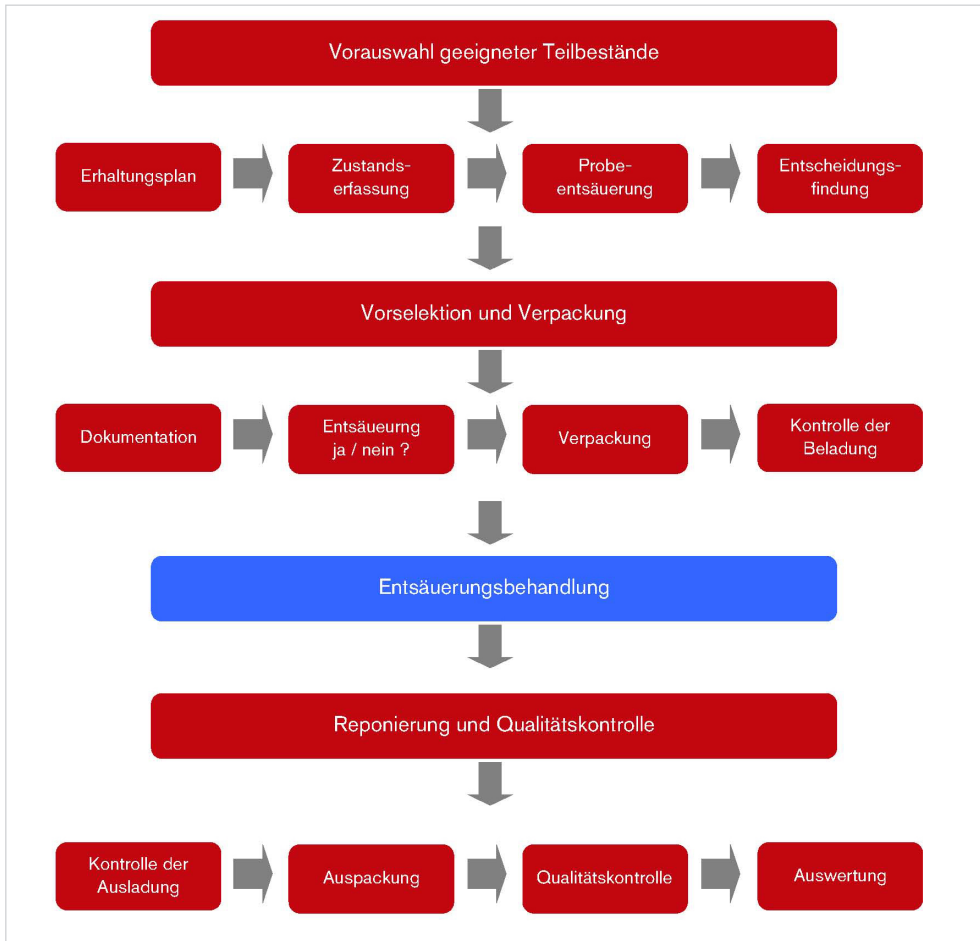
Vorauswahl geeigneter Teilbestände

Erhaltungsplan

Zustandserfassung

Probeentsäuerung

Entscheidungsfindung

Vorselektion und Verpackung

Dokumentation

Entsäueurng ja / nein ?

Verpackung

Kontrolle der Beladung

Entsäuerungsbehandlung

Reponierung und Qualitätskontrolle

Kontrolle der Ausladung

Auspackung

Qualitätskontrolle

Auswertung